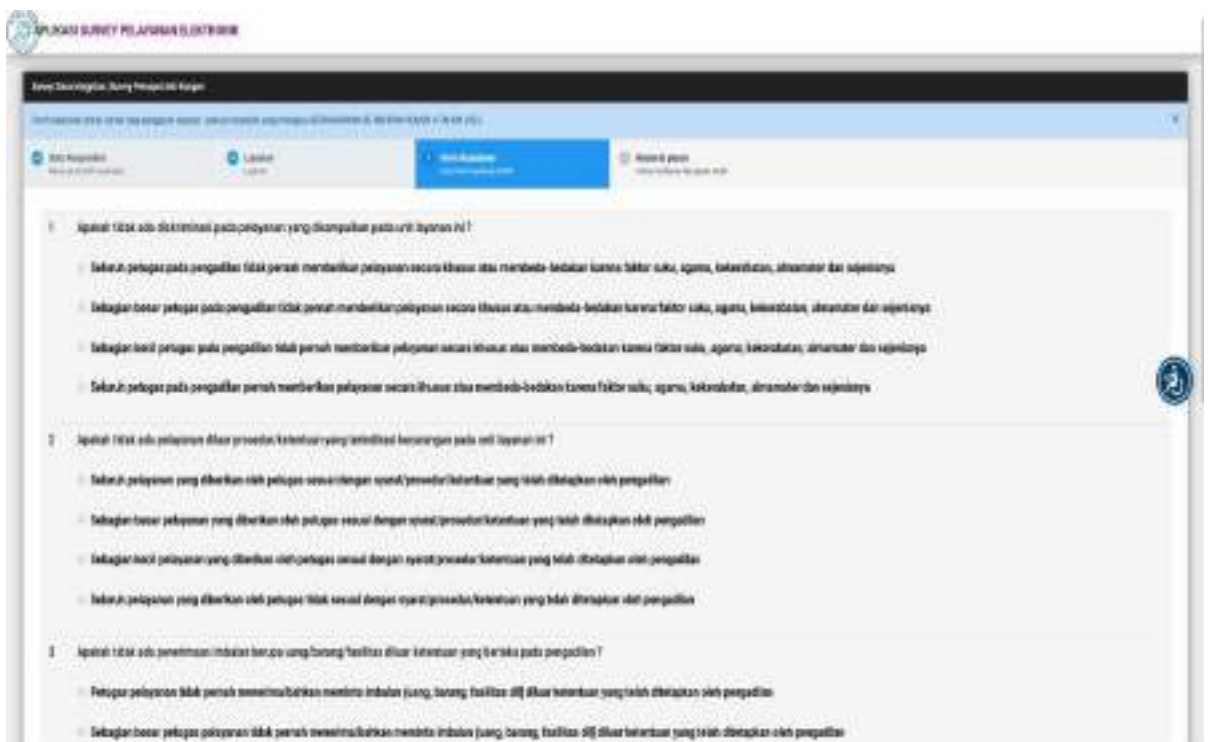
APLIKASI SURVEY PELAYANAN ELEKTRONIK

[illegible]

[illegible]

Data Responden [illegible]

Layanan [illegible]

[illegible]

Kritik & saran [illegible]

1 Apakah tidak ada diskriminasi pada pelayanan yang dikerjakan pada unit layanan ini ?

Seluruh petugas pada pengadilan tidak pernah memberikan pelayanan secara khusus atau membeda-bedakan karena faktor suku, agama, kekerabatan, almamater dan sejenisnya

Sebagian besar petugas pada pengadilan tidak pernah memberikan pelayanan secara khusus atau membeda-bedakan karena faktor suku, agama, kekerabatan, almamater dan sejenisnya

Sebagian kecil petugas pada pengadilan tidak pernah memberikan pelayanan secara khusus atau membeda-bedakan karena faktor suku, agama, kekerabatan, almamater dan sejenisnya

Seluruh petugas pada pengadilan pernah memberikan pelayanan secara khusus atau membeda-bedakan karena faktor suku, agama, kekerabatan, almamater dan sejenisnya

2 Apakah tidak ada pelayanan diluar prosedur/ketentuan yang terindikasi kecurangan pada unit layanan ini ?

Seluruh pelayanan yang diberikan oleh petugas sesuai dengan syarat/prosedur/ketentuan yang telah ditetapkan oleh pengadilan

Sebagian besar pelayanan yang diberikan oleh petugas sesuai dengan syarat/prosedur/ketentuan yang telah ditetapkan oleh pengadilan

Sebagian kecil pelayanan yang diberikan oleh petugas sesuai dengan syarat/prosedur/ketentuan yang telah ditetapkan oleh pengadilan

Seluruh pelayanan yang diberikan oleh petugas tidak sesuai dengan syarat/prosedur/ketentuan yang telah ditetapkan oleh pengadilan

3 Apakah tidak ada penerimaan imbalan berupa uang/barang/fasilitas diluar ketentuan yang berlaku pada pengadilan ?

Petugas pelayanan tidak pernah menerima/bahkan meminta imbalan (uang, barang, fasilitas dll) diluar ketentuan yang telah ditetapkan oleh pengadilan

Sebagian besar petugas pelayanan tidak pernah menerima/bahkan meminta imbalan (uang, barang, fasilitas dll) diluar ketentuan yang telah ditetapkan oleh pengadilan